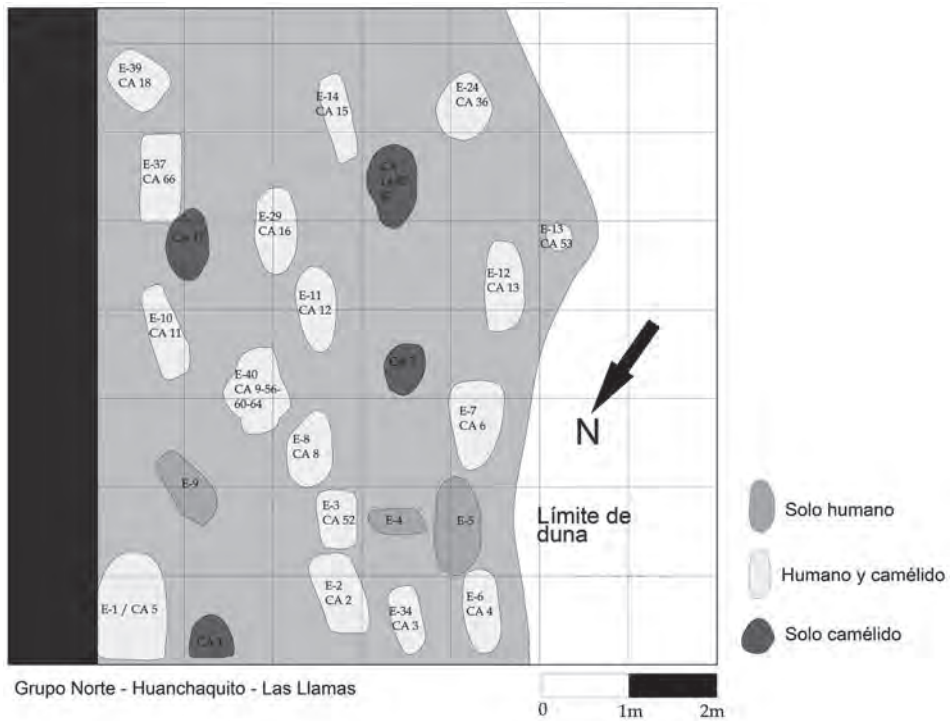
E-39
CA 18

E-14
CA 15

E-24
CA 36

E-37
CA 66

CA
14-65
67

CA 17

E-29
CA 16

E-13
CA 53

E-12
CA 13

E-11
CA 12

E-10
CA 11

CA 7

E-40
CA 9-56-
60-64

E-7
CA 6

N

E-8
CA 8

E-9

E-3
CA 52

E-4

E-5

Límite de
duna

E-2
CA 2

E-6
CA 4

E-34
CA 3

E-1 / CA 5

CA 1

Solo humano

Humano y camélido

Solo camélido

Grupo Norte - Huanchaquito - Las Llamas

0 1m 2m